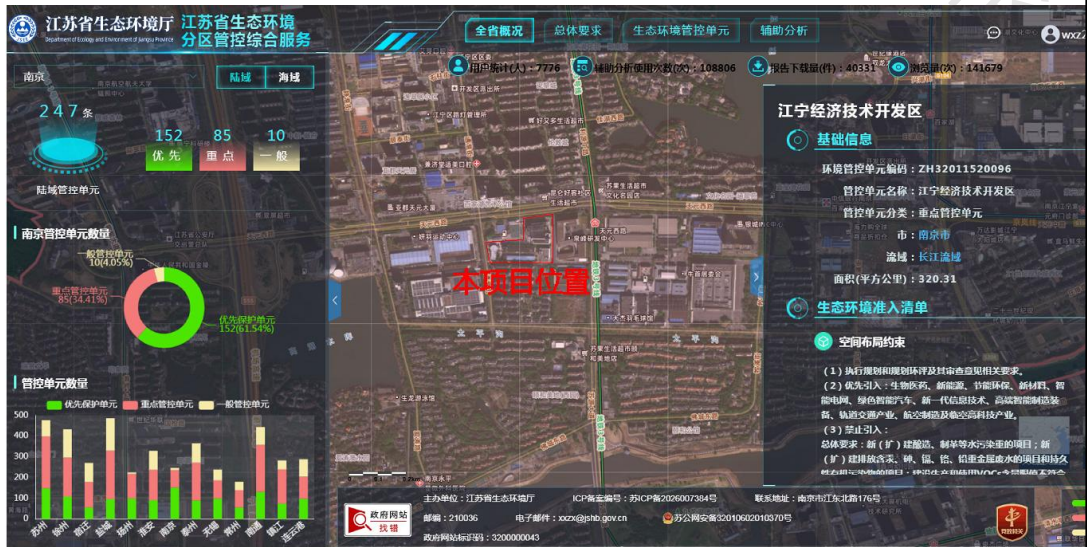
江苏省生态环境厅
Department of Ecology and Environment of Jiangsu Province
江苏省生态环境分区管控综合服务

全省概况 总体要求 生态环境管控单元 辅助分析

wxz

南京
陆域 海域

用户统计(人)：7776 辅助分析使用次数(次)：108806 报告下载量(件)：40331 浏览量(次)：141679

247条
陆域管控单元

152 优先
85 重点
10 一般

南京管控单元数量
一般管控单元 10(4.05%)
重点管控单元 85(34.41%)
优先保护单元 152(61.54%)

管控单元数量
优先保护单元 重点管控单元 一般管控单元
500
400
300
200
100
0
苏州 徐州 宿迁 盐城 扬州 淮安 泰州 无锡 常州 南通 镇江 连云港

本项目位置

江宁经济技术开发区

基础信息
环境管控单元编码：ZH32011520096
管控单元名称：江宁经济技术开发区
管控单元分类：重点管控单元
市：南京市
流域：长江流域
面积(平方公里)：320.31

生态环境准入清单

空间布局约束
（1）执行规划和规划环评及其审查意见相关要求。
（2）优先引入：生物医药、新能源、节能环保、新材料、智能电网、绿色智能汽车、新一代信息技术、高端智能制造装备、轨道交通产业、航空制造及临空高科技产业。
（3）禁止引入：
总体要求：新（扩）建酸洗、制革等水污染重的项目；新（扩）建排放含汞、砷、镉、铬、铅等重金属废水的项目和持久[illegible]

政府网站 找错
主办单位：江苏省生态环境厅 ICP备案编号：苏ICP备2026007384号 联系地址：南京市江东北路176号
邮编：210036 电子邮件：xxzx@jshb.gov.cn 苏公网安备32010602010370号
政府网站标识码：3200000043